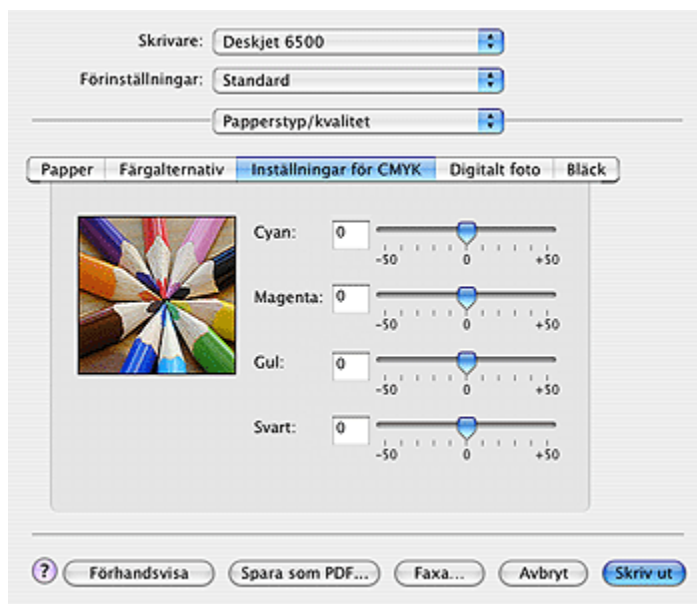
Skrivare: Deskjet 6500

Förinställningar: Standard

Papperstyp/kvalitet

Papper | Färgalternativ | Inställningar för CMYK | Digitalt foto | Bläck

Cyan: 0
-50 0 +50

Magenta: 0
-50 0 +50

Gul: 0
-50 0 +50

Svart: 0
-50 0 +50

? Förhandsvisa | Spara som PDF... | Faxa... | Avbryt | Skriv ut